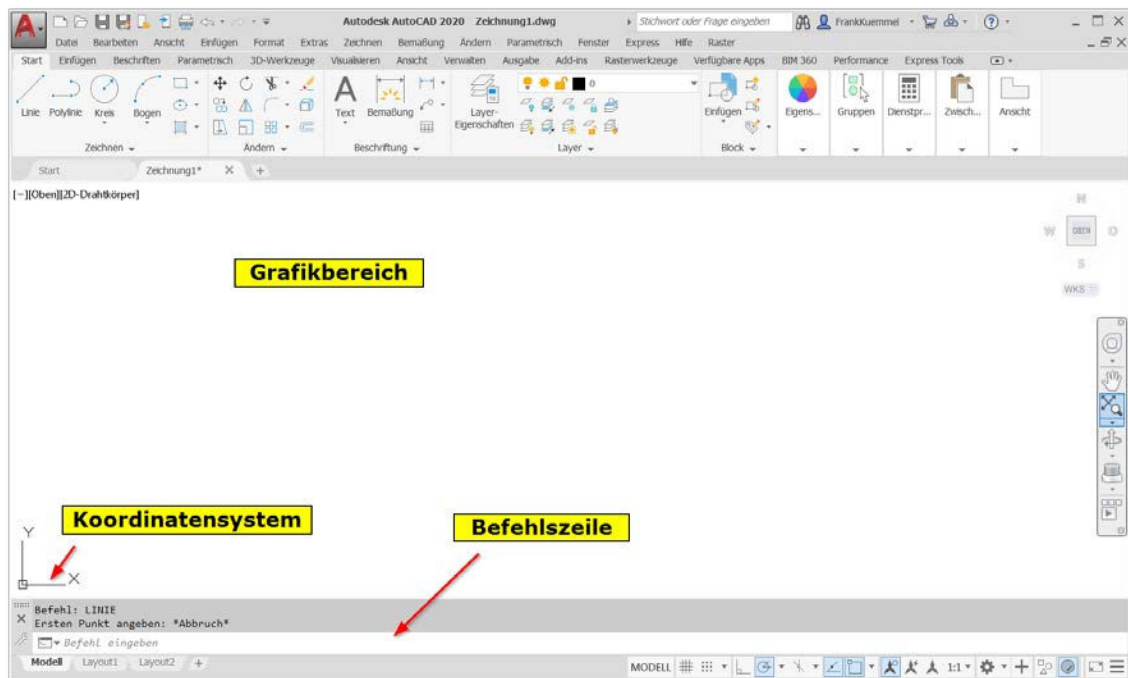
Autodesk AutoCAD 2020 Zeichnung1.dwg
Stichwort oder Frage eingeben
FrankKuemmel
Datei Bearbeiten Ansicht Einfügen Format Extras Zeichnen Bemaßung Ändern Parametrisch Fenster Express Hilfe Raster
Start Einfügen Beschriften Parametrisch 3D-Werkzeuge Visualisieren Ansicht Verwalten Ausgabe Add-ins Rasterwerkzeuge Verfügbare Apps BIM 360 Performance Express Tools
Linie Polylinie Kreis Bogen
Zeichnen
Ändern
Text Bemaßung
Beschriftung
Layer-Eigenschaften
0
Layer
Einfügen
Block
Eigens...
Gruppen
Dienstpr...
Zwisch...
Ansicht
Start Zeichnung1* × +
[–][Oben][2D-Drahtkörper]
N
W OBEN O
S
WKS
Grafikbereich
Koordinatensystem
Befehlszeile
Y
X
Befehl: LINIE
Ersten Punkt angeben: *Abbruch*
Befehl eingeben
Modell Layout1 Layout2 +
MODELL 1:1